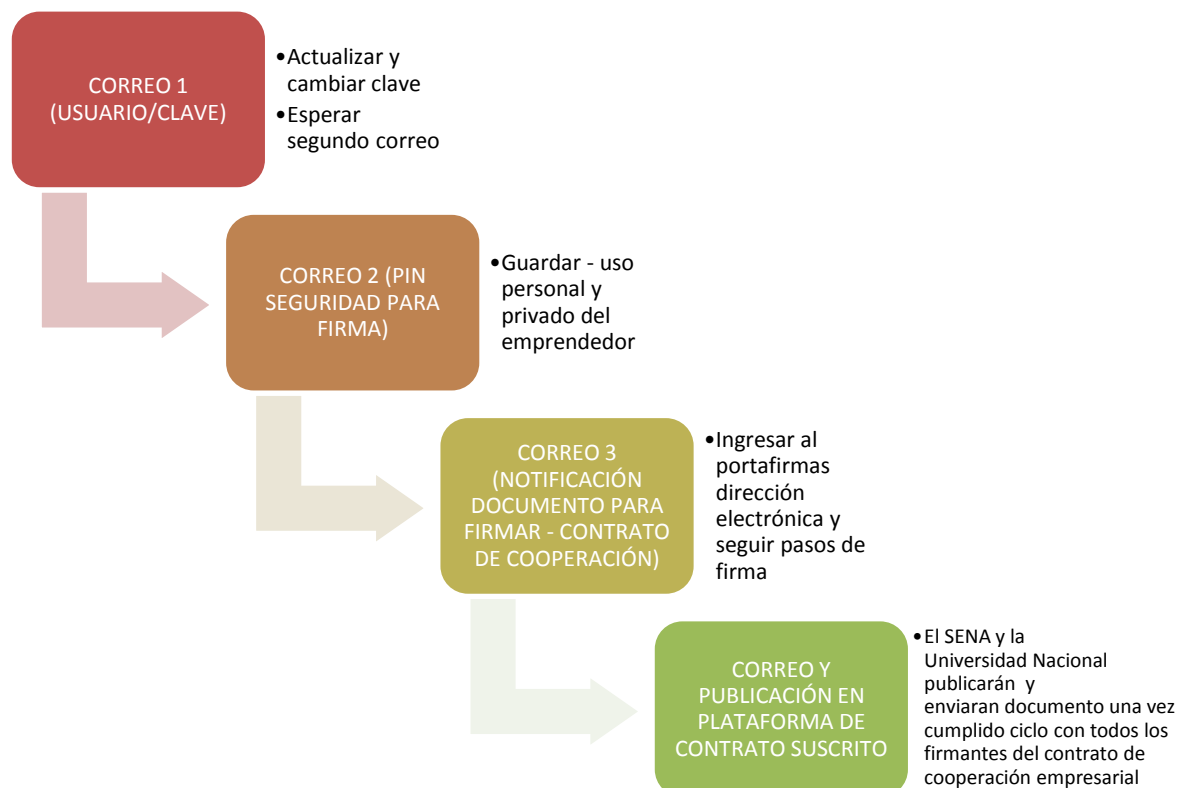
CORREO 1 (USUARIO/CLAVE)

•Actualizar y cambiar clave
•Esperar segundo correo

CORREO 2 (PIN SEGURIDAD PARA FIRMA)

•Guardar - uso personal y privado del emprendedor

CORREO 3 (NOTIFICACIÓN DOCUMENTO PARA FIRMAR - CONTRATO DE COOPERACIÓN)

•Ingresar al portafirmas dirección electrónica y seguir pasos de firma

CORREO Y PUBLICACIÓN EN PLATAFORMA DE CONTRATO SUSCRITO

•El SENA y la Universidad Nacional publicarán y enviaran documento una vez cumplido ciclo con todos los firmantes del contrato de cooperación empresarial